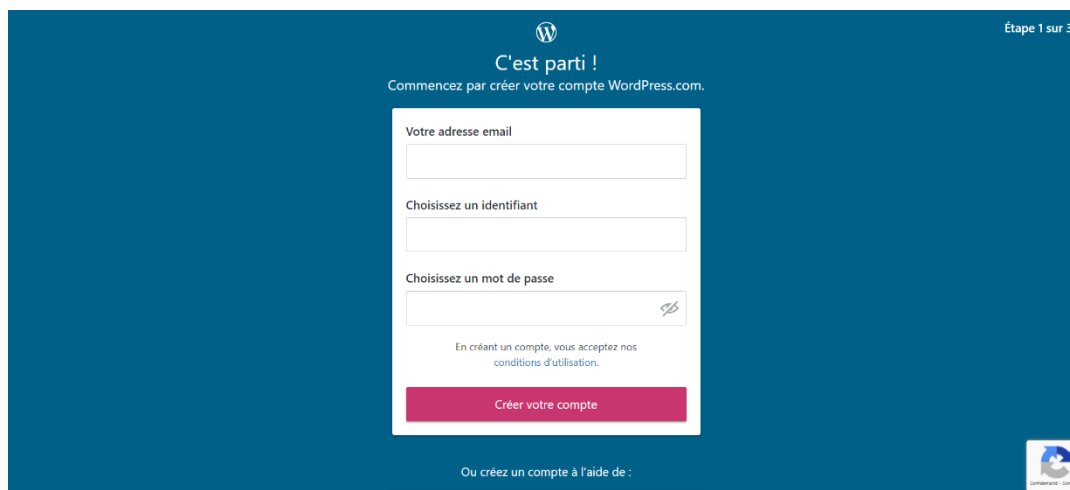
Étape 1 sur 3

C'est parti !
Commencez par créer votre compte WordPress.com.

Votre adresse email

Choisissez un identifiant

Choisissez un mot de passe

En créant un compte, vous acceptez nos conditions d'utilisation.

Créer votre compte

Ou créez un compte à l'aide de :

Confidentialité - Conditions